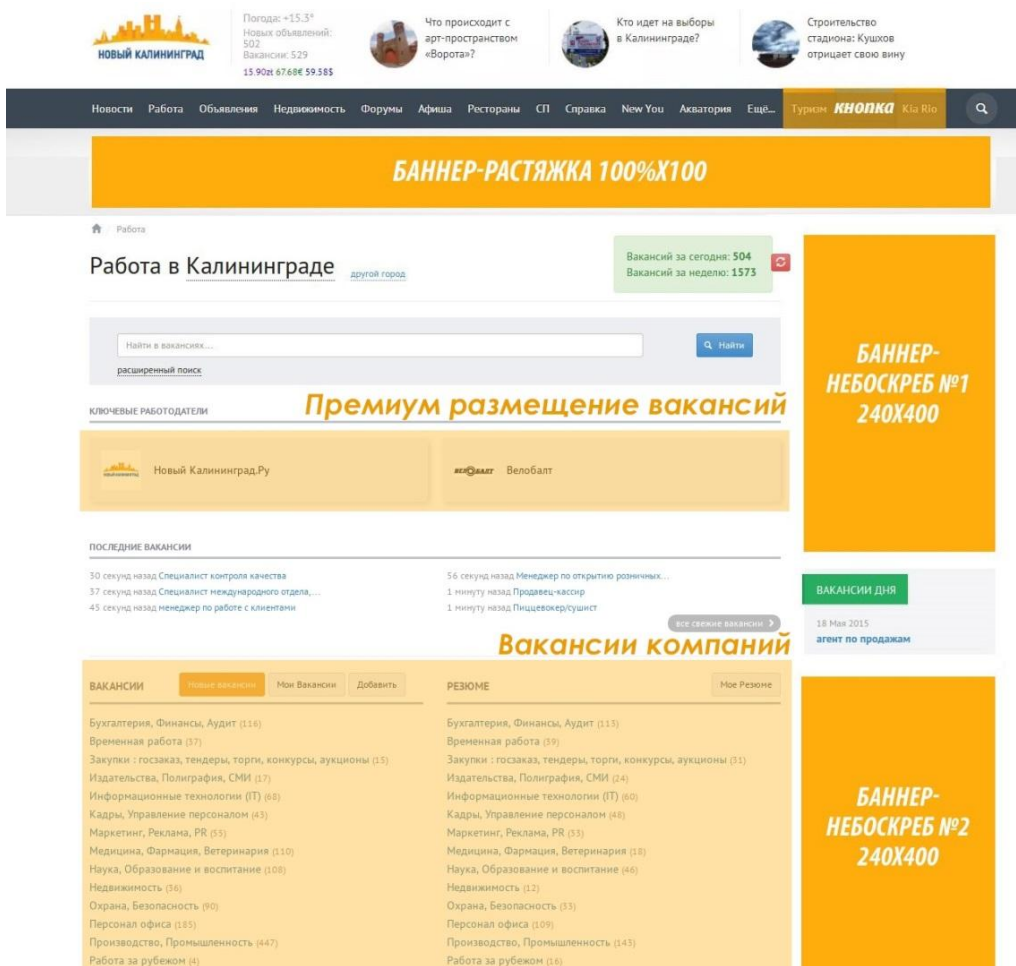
НОВЫЙ КАЛИНИНГРАД

Погода: +15.3°
Новых объявлений: 502
Вакансии: 529
15.90zł 67.68€ 59.58$

Что происходит с арт-пространством «Ворота»?

Кто идет на выборы в Калининграде?

Строительство стадиона: Кушхов отрицает свою вину

Новости Работа Объявления Недвижимость Форумы Афиша Рестораны СП Справка New You Акватория Ещё... Туризм КНОПКА Kia Rio

БАННЕР-РАСТЯЖКА 100%X100

Работа

Работа в Калининграде другой город

Вакансий за сегодня: 504
Вакансий за неделю: 1573

Найти в вакансиях...
Найти
расширенный поиск

КЛЮЧЕВЫЕ РАБОТОДАТЕЛИ

Премиум размещение вакансий

Новый Калининград.Ру

Велобалт

ПОСЛЕДНИЕ ВАКАНСИИ

30 секунд назад Специалист контроля качества
37 секунд назад Специалист международного отдела, ...
45 секунд назад менеджер по работе с клиентами

56 секунд назад Менеджер по открытию розничных...
1 минуту назад Продавец-кассир
1 минуту назад Пиццевокер/сушист

все свежие вакансии

Вакансии компаний

ВАКАНСИИ Новые вакансии Мои Вакансии Добавить

Бухгалтерия, Финансы, Аудит (116)
Временная работа (37)
Закупки : госзаказ, тендеры, торги, конкурсы, аукционы (15)
Издательства, Полиграфия, СМИ (17)
Информационные технологии (IT) (68)
Кадры, Управление персоналом (43)
Маркетинг, Реклама, PR (55)
Медицина, Фармация, Ветеринария (110)
Наука, Образование и воспитание (108)
Недвижимость (36)
Охрана, Безопасность (90)
Персонал офиса (185)
Производство, Промышленность (447)
Работа за рубежом (4)

РЕЗЮМЕ Мое Резюме

Бухгалтерия, Финансы, Аудит (113)
Временная работа (59)
Закупки : госзаказ, тендеры, торги, конкурсы, аукционы (31)
Издательства, Полиграфия, СМИ (24)
Информационные технологии (IT) (60)
Кадры, Управление персоналом (48)
Маркетинг, Реклама, PR (53)
Медицина, Фармация, Ветеринария (18)
Наука, Образование и воспитание (46)
Недвижимость (12)
Охрана, Безопасность (33)
Персонал офиса (109)
Производство, Промышленность (143)
Работа за рубежом (16)

БАННЕР-НЕБОСКРЕБ №1 240X400

ВАКАНСИИ ДНЯ
18 Мая 2015
агент по продажам

БАННЕР-НЕБОСКРЕБ №2 240X400